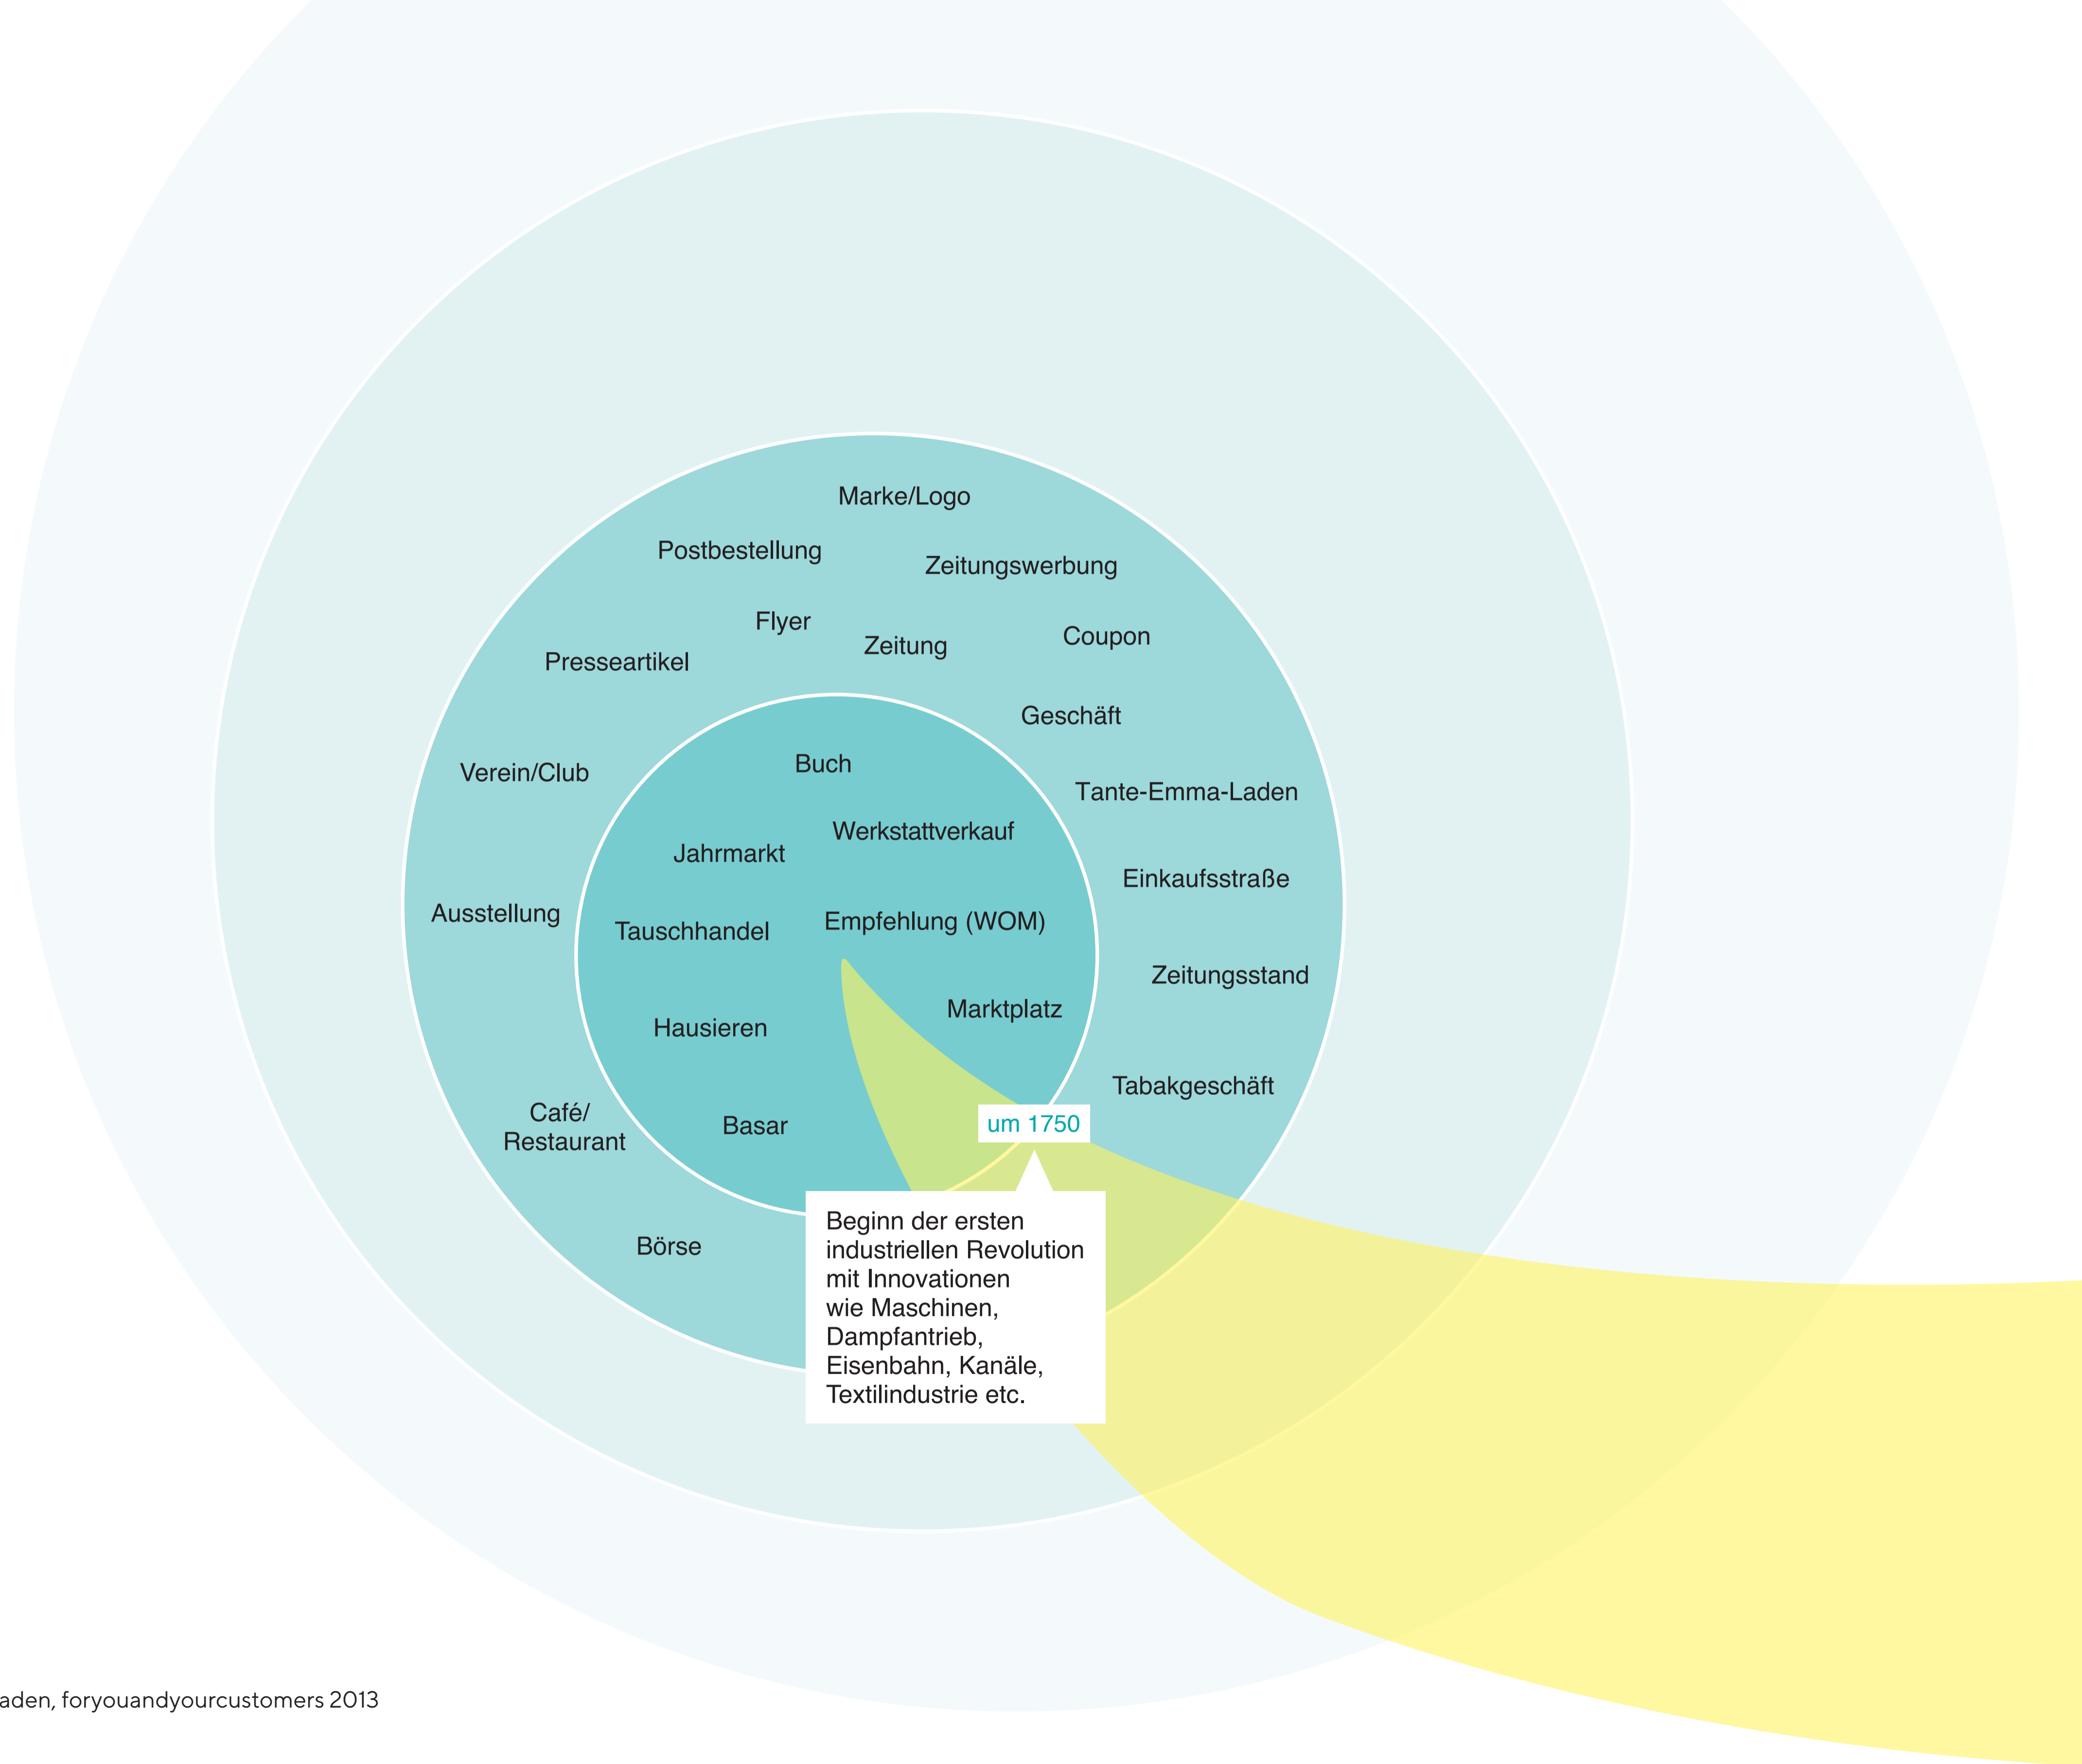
Marke/Logo

Postbestellung

Zeitungswerbung

Flyer

Zeitung

Coupon

Presseartikel

Geschäft

Verein/Club

Buch

Tante-Emma-Laden

Werkstattverkauf

Jahrmarkt

Einkaufsstraße

Ausstellung

Tauschhandel

Empfehlung (WOM)

Zeitungsstand

Marktplatz

Hausieren

Tabakgeschäft

Café/ Restaurant

Basar

um 1750

Börse

Beginn der ersten industriellen Revolution mit Innovationen wie Maschinen, Dampfantrieb, Eisenbahn, Kanäle, Textilindustrie etc.

aden, foryouandyourcustomers 2013